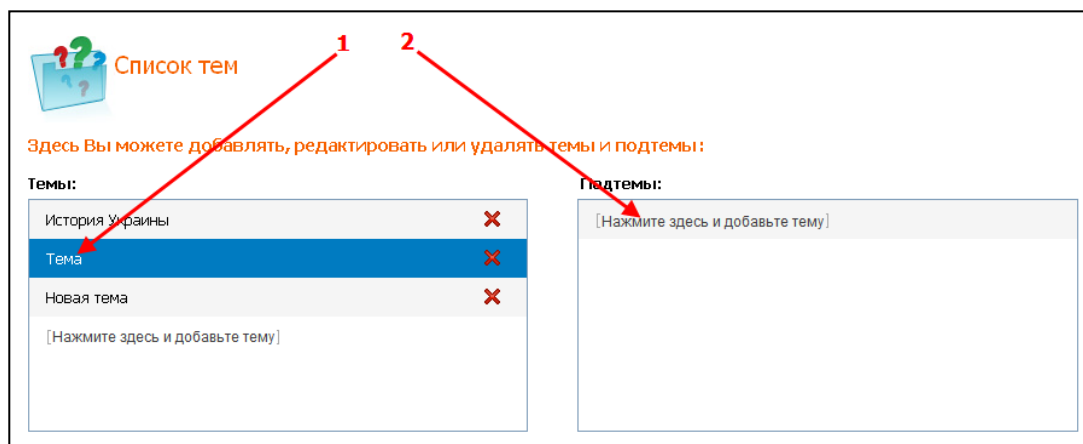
1 2

Список тем

Здесь Вы можете добавлять, редактировать или удалять темы и подтемы:

Темы:

История Украины

Тема

Новая тема

[Нажмите здесь и добавьте тему]

Подтемы:

[Нажмите здесь и добавьте тему]